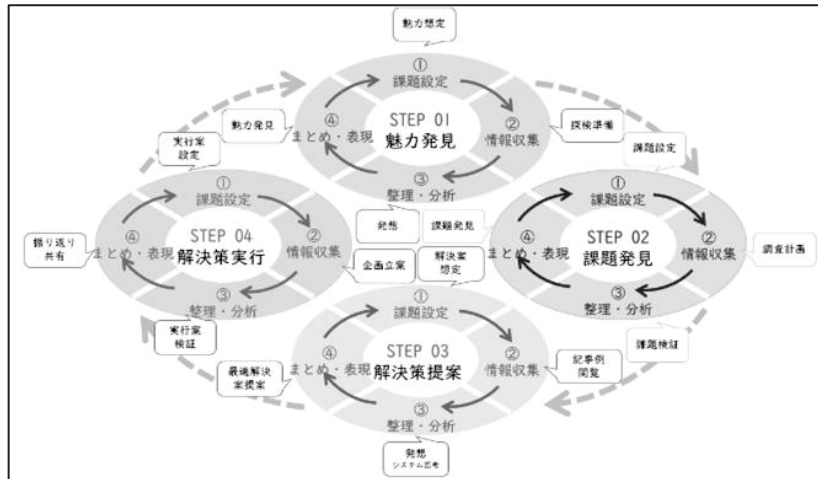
魅力想定

①
課題設定
②
情報収集
③
整理・分析
④
まとめ・表現
STEP 01
魅力発見

探検準備
魅力発見
実行案設定
発想
課題発見
課題設定

①
課題設定
②
情報収集
③
整理・分析
④
まとめ・表現
STEP 04
解決策実行

振り返り共有
企画立案
解決案想定

①
課題設定
②
情報収集
③
整理・分析
④
まとめ・表現
STEP 02
課題発見

調査計画
実行案検証
課題検証

①
課題設定
②
情報収集
③
整理・分析
④
まとめ・表現
STEP 03
解決策提案

最適解決案提案
記事例閲覧
発想
システム思考